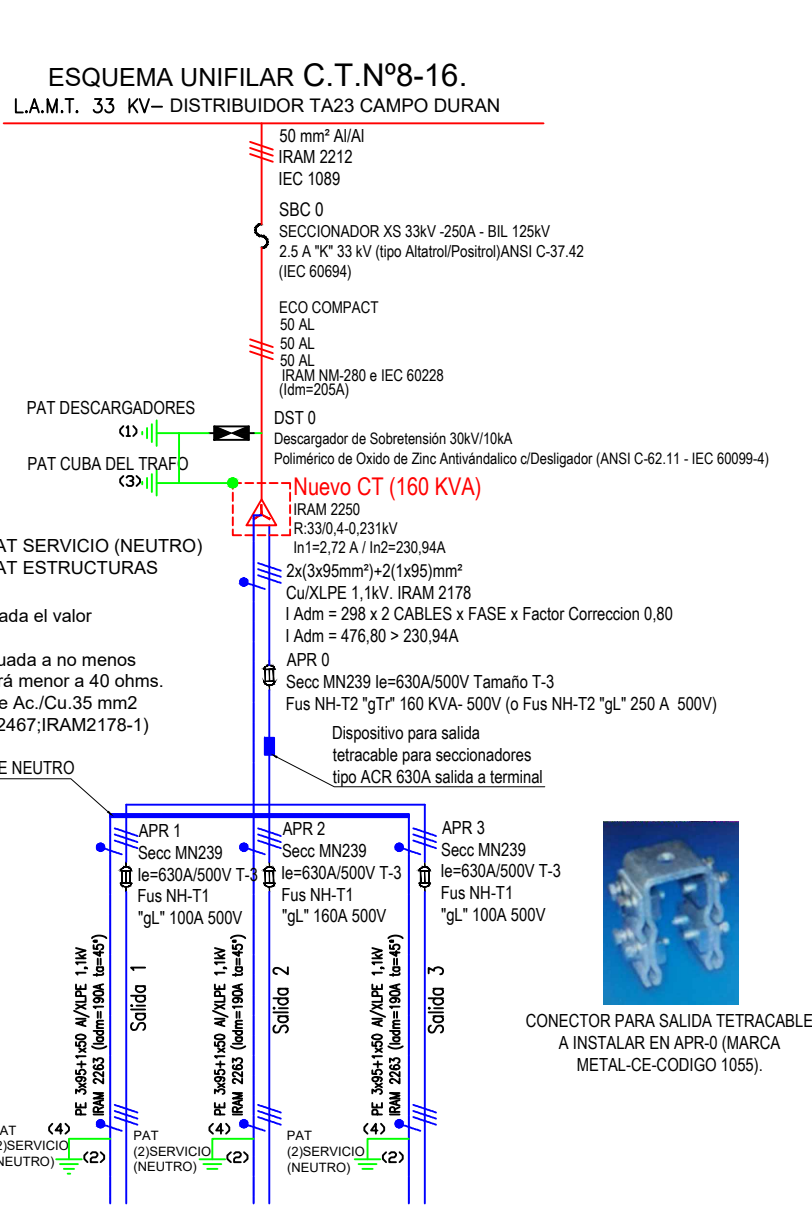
ESQUEMA UNIFILAR C.T.Nº8-16.
L.A.M.T. 33 KV– DISTRIBUIDOR TA23 CAMPO DURAN

50 mm² Al/Al
IRAM 2212
IEC 1089

SBC 0
SECCIONADOR XS 33kV -250A - BIL 125kV
2.5 A "K" 33 kV (tipo Altatrol/Positrol)ANSI C-37.42
(IEC 60694)

ECO COMPACT
50 AL
50 AL
50 AL
IRAM NM-280 e IEC 60228
(Idm=205A)

PAT DESCARGADORES
(1)
DST 0
Descargador de Sobretensión 30kV/10kA
Polimérico de Oxido de Zinc Antivándalico c/Desligador (ANSI C-62.11 - IEC 60099-4)

PAT CUBA DEL TRAFO
(3)
Nuevo CT (160 KVA)
IRAM 2250
R:33/0,4-0,231kV
In1=2,72 A / In2=230,94A

AT SERVICIO (NEUTRO)
AT ESTRUCTURAS

ada el valor

uada a no menos
rá menor a 40 ohms.
e Ac./Cu.35 mm2
2467;IRAM2178-1)

E NEUTRO

2x(3x95mm²)+2(1x95)mm²
Cu/XLPE 1,1kV. IRAM 2178
I Adm = 298 x 2 CABLES x FASE x Factor Correccion 0,80
I Adm = 476,80 > 230,94A

APR 0
Secc MN239 Ie=630A/500V Tamaño T-3
Fus NH-T2 "gTr" 160 KVA- 500V (o Fus NH-T2 "gL" 250 A 500V)

Dispositivo para salida
tetracable para seccionadores
tipo ACR 630A salida a terminal

APR 1
Secc MN239
Ie=630A/500V T-3
Fus NH-T1
"gL" 100A 500V

APR 2
Secc MN239
Ie=630A/500V T-3
Fus NH-T1
"gL" 160A 500V

APR 3
Secc MN239
Ie=630A/500V T-3
Fus NH-T1
"gL" 100A 500V

PE 3x95+1x50 Al/XLPE 1,1kV IRAM 2263 (Iadm=190A ta=45°)
Salida 1
PE 3x95+1x50 Al/XLPE 1,1kV IRAM 2263 (Iadm=190A ta=45°)
Salida 2
PE 3x95+1x50 Al/XLPE 1,1kV IRAM 2263 (Iadm=190A ta=45°)
Salida 3

CONECTOR PARA SALIDA TETRACABLE A INSTALAR EN APR-0 (MARCA METAL-CE-CODIGO 1055).

(4)
PAT
(2)SERVICIO
(NEUTRO)
(2)
PAT
(2)SERVICIO
(NEUTRO)
(4)
(2)
PAT
(2)SERVICIO
(NEUTRO)
(4)
(2)